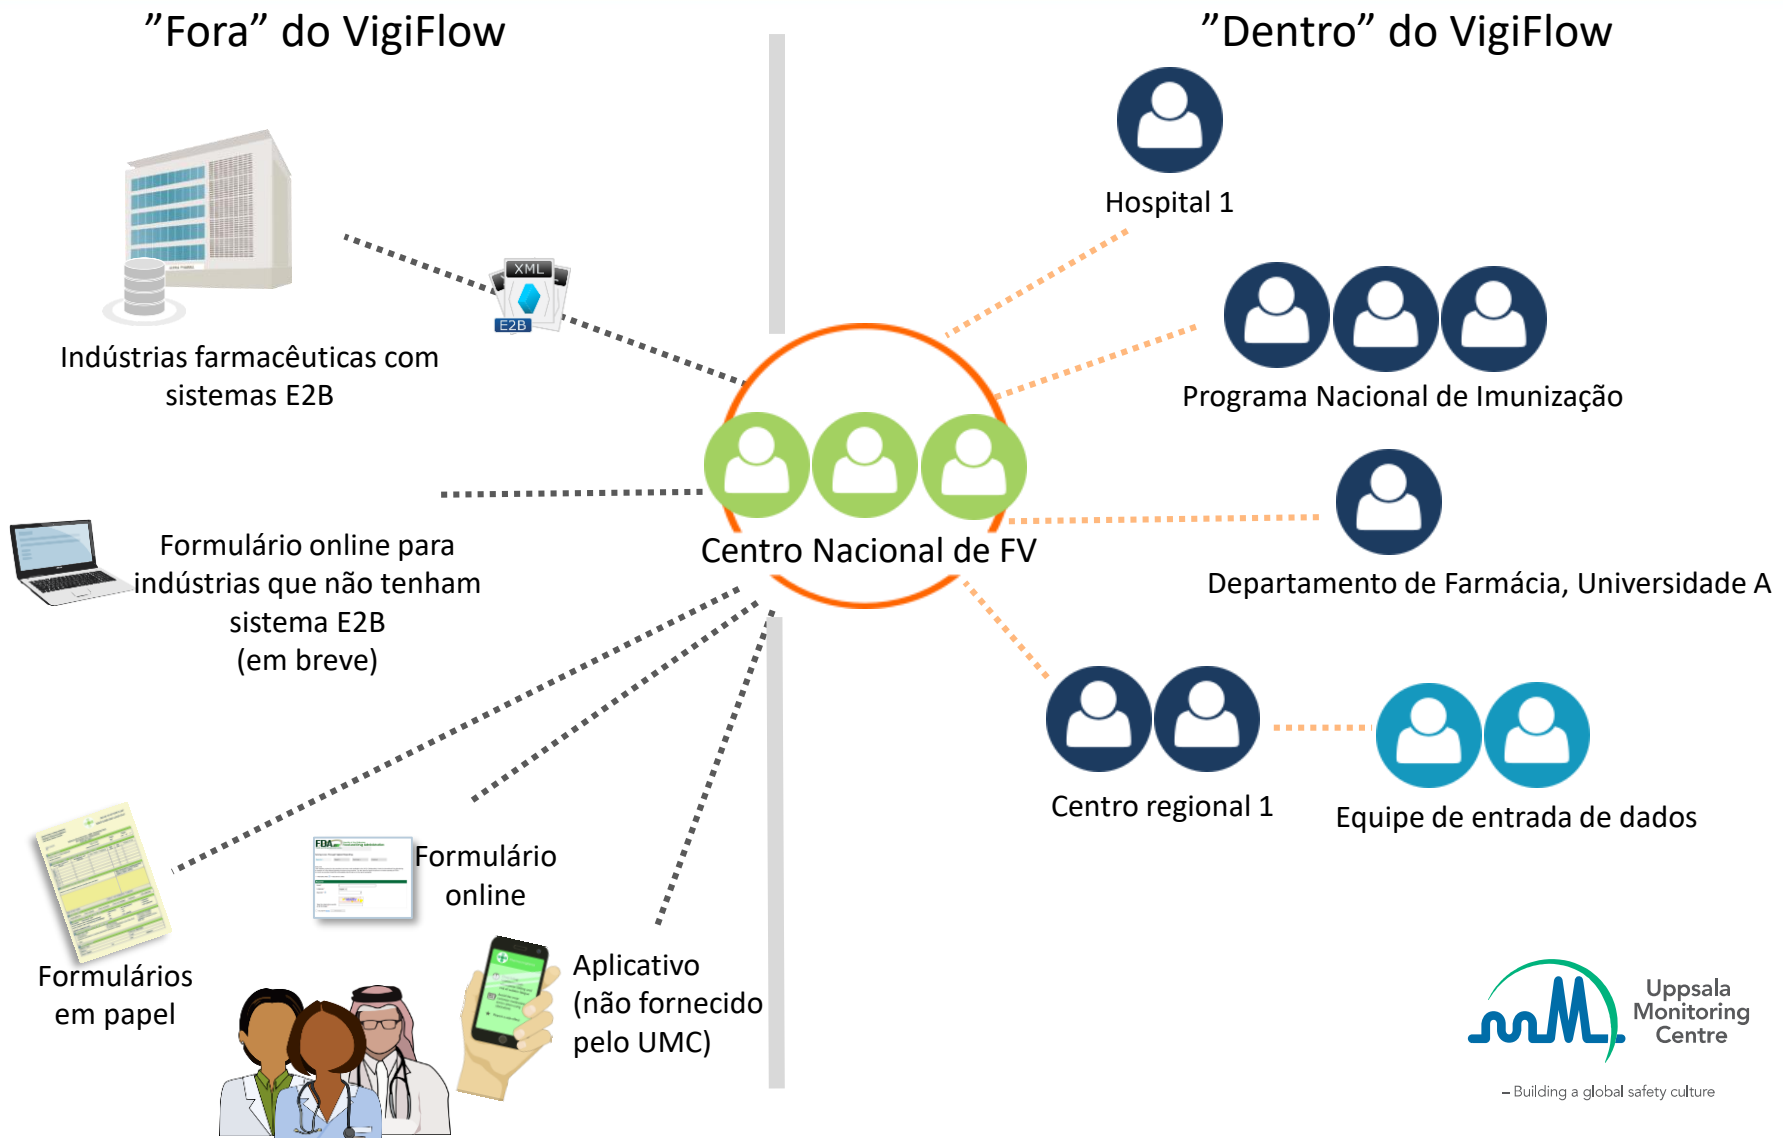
”Fora” do VigiFlow

”Dentro” do VigiFlow

Hospital 1

XML

E2B

Indústrias farmacêuticas com sistemas E2B

Programa Nacional de Imunização

Centro Nacional de FV

Departamento de Farmácia, Universidade A

Formulário online para indústrias que não tenham sistema E2B (em breve)

Centro regional 1

Equipe de entrada de dados

Formulário online

Formulários em papel

Aplicativo (não fornecido pelo UMC)

Uppsala Monitoring Centre

– Building a global safety culture